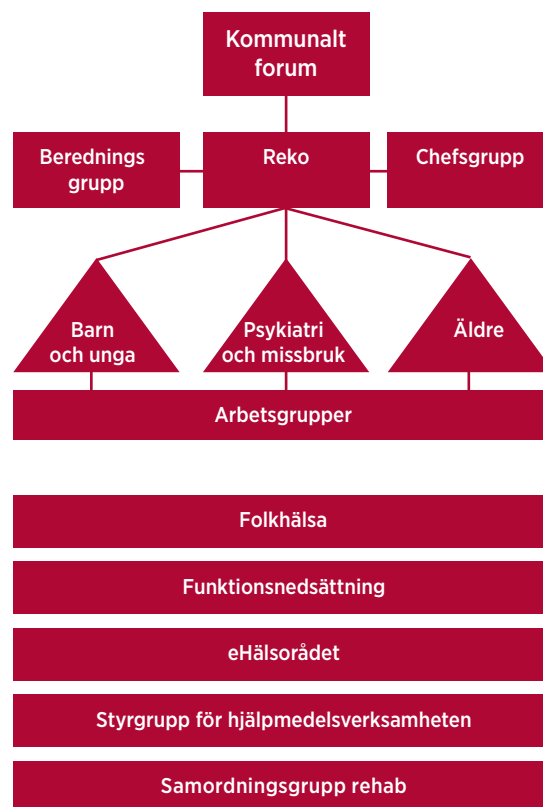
Kommunalt forum

Beredningsgrupp

Reko

Chefsgrupp

Barn och unga

Psykiatri och missbruk

Äldre

Arbetsgrupper

Folkhälsa

Funktionsnedsättning

eHälsorådet

Styrgrupp för hjälpmedelsverksamheten

Samordningsgrupp rehab